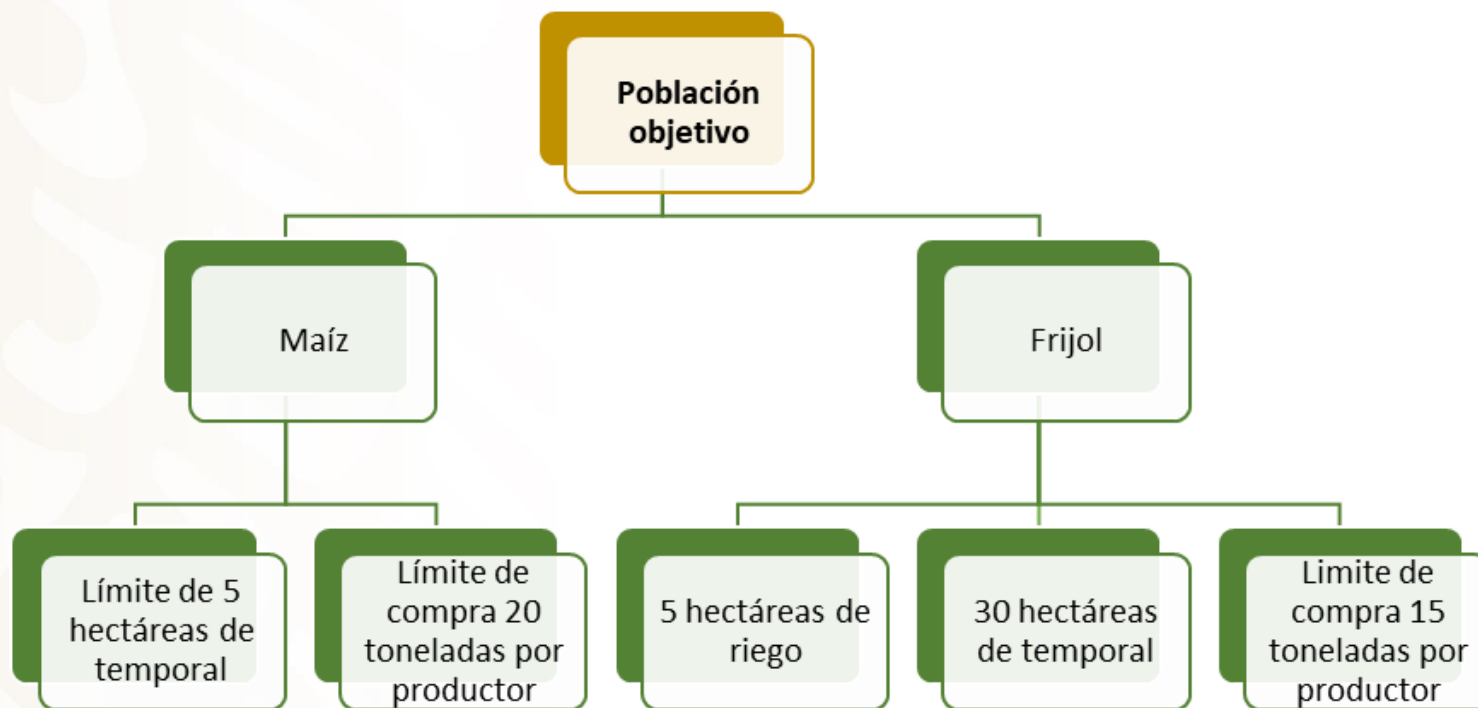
Población objetivo

Maíz

Frijol

Límite de 5 hectáreas de temporal

Límite de compra 20 toneladas por productor

5 hectáreas de riego

30 hectáreas de temporal

Limite de compra 15 toneladas por productor